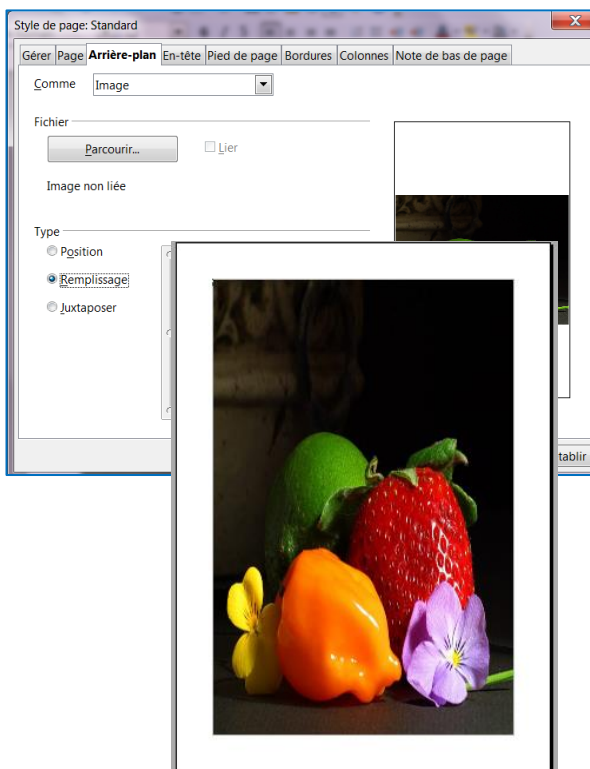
Style de page: Standard

Gérer | Page | Arrière-plan | En-tête | Pied de page | Bordures | Colonnes | Note de bas de page

Comme Image

Fichier

Parcourir...

Lier

Image non liée

Type

Position

Remplissage

Juxtaposer

tablir